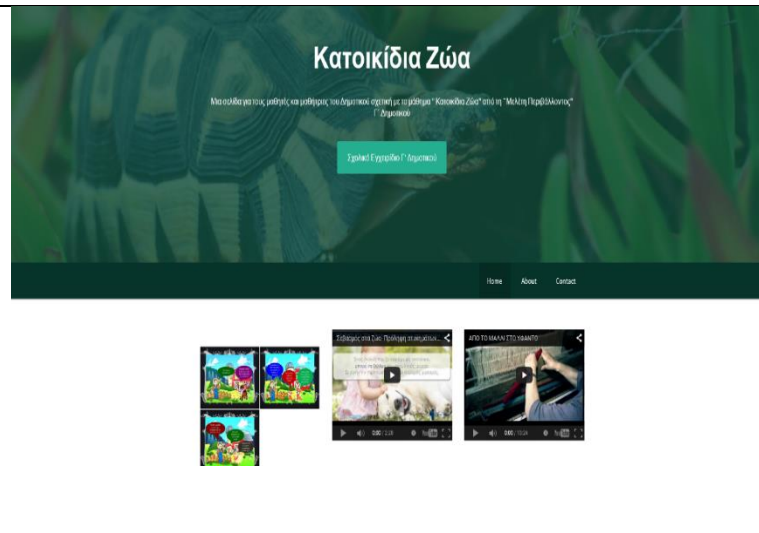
Κατοικίδια Ζώα

Μια σελίδα για τους μαθητές και μαθήτριες του Δημοτικού σχετική με το μάθημα "Κατοικίδια Ζώα" από τη "Μελέτη Περιβάλλοντος" Γ΄ Δημοτικού

Σχολικό Εγχειρίδιο Γ΄ Δημοτικού

Home About Contact

Σεβασμός στα Ζώα: Πρόληψη εγκατάλειψ...

0:00 / 1:26

ΑΠΟ ΤΟ ΜΑΛΛΙ ΣΤΟ ΥΦΑΝΤΟ

0:00 / 13:24